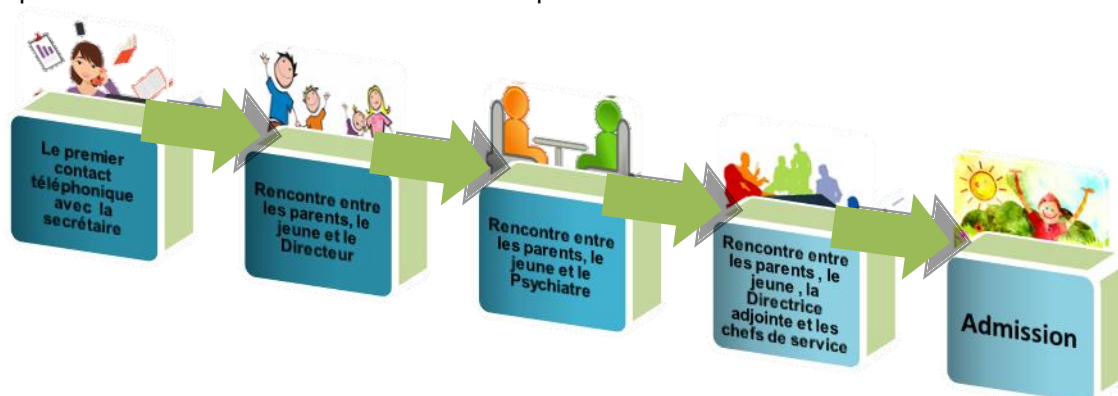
Le premier contact téléphonique avec la secrétaire

Rencontre entre les parents, le jeune et le Directeur

Rencontre entre les parents, le jeune et le Psychiatre

Rencontre entre les parents , le jeune , la Directrice adjointe et les chefs de service

Admission